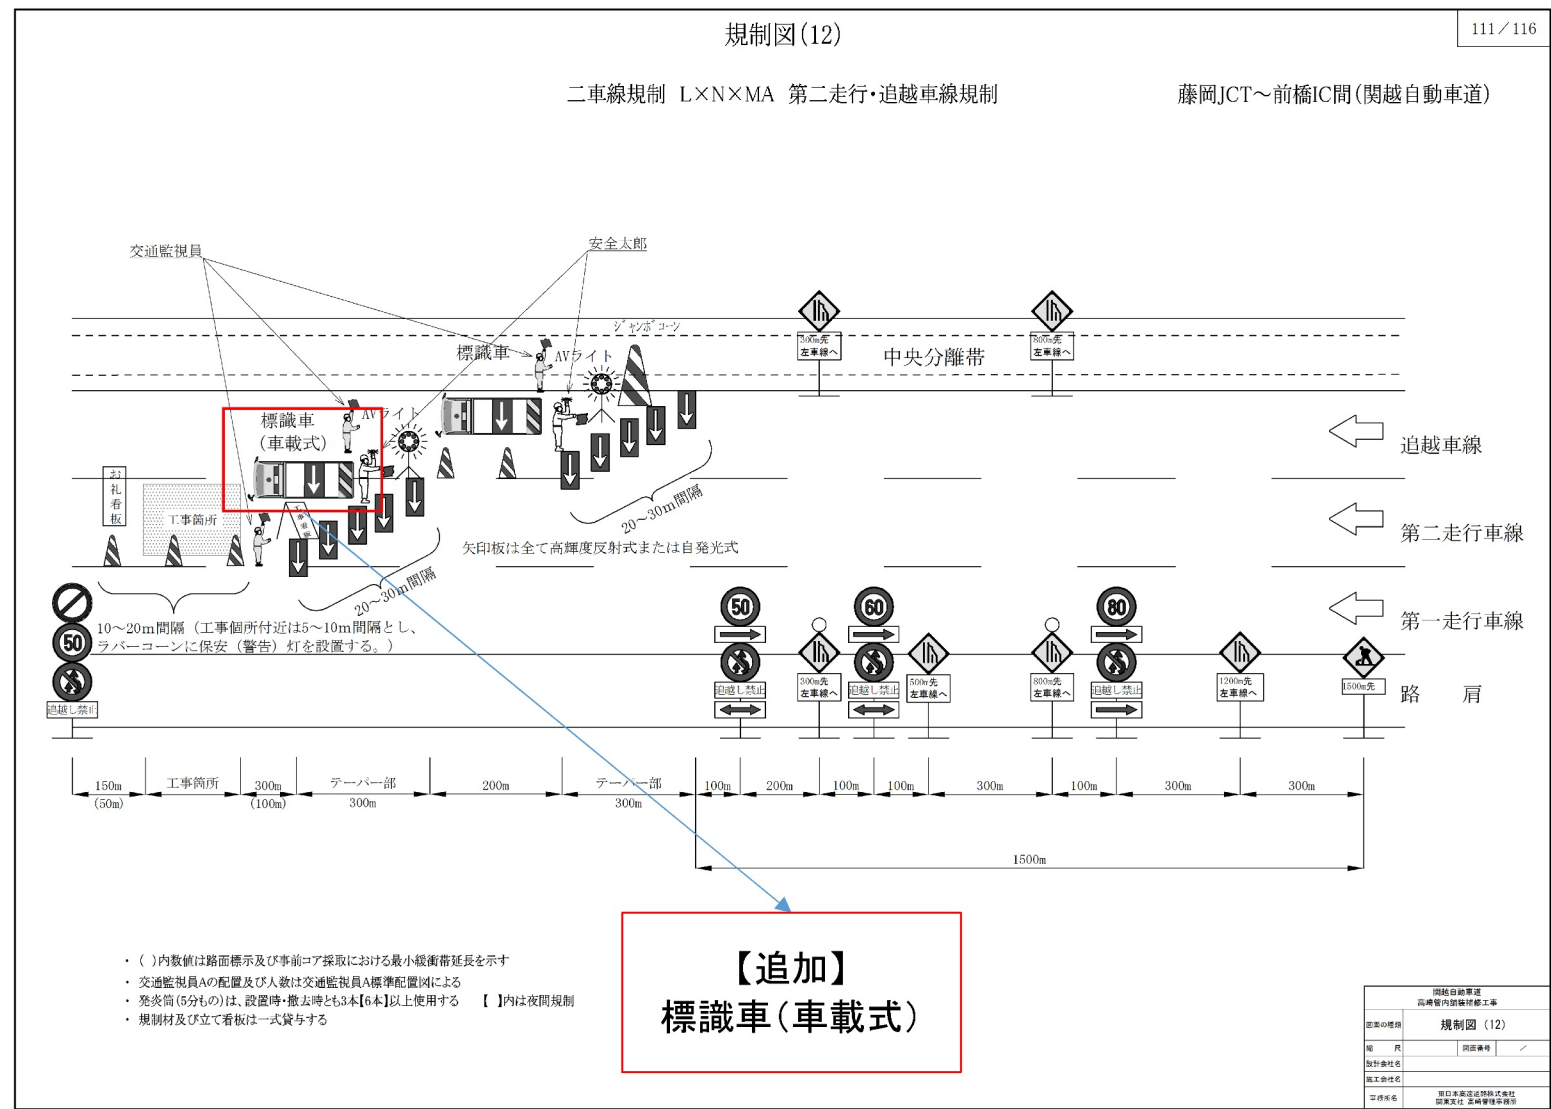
規制図(12)

111／116

二車線規制 L×N×MA 第二走行・追越車線規制

藤岡JCT～前橋IC間(関越自動車道)

交通監視員

安全太郎

ジャンボコーン

標識車

AVライト

標識車
(車載式)

AVライト

300m先
左車線へ

中央分離帯

800m先
左車線へ

追越車線

第二走行車線

第一走行車線

路 肩

お礼看板

工事箇所

20～30m間隔

20～30m間隔

矢印板は全て高輝度反射式または自発光式

10～20m間隔（工事個所付近は5～10m間隔とし、ラバーコーンに保安（警告）灯を設置する。）

50

追越し禁止

50

追越し禁止

300m先
左車線へ

60

追越し禁止

500m先
左車線へ

800m先
左車線へ

80

追越し禁止

1200m先
左車線へ

1500m先

150m
(50m)

工事箇所

300m
(100m)

テーパー部
300m

200m

テーパー部
300m

100m

200m

100m

100m

300m

100m

300m

300m

1500m

【追加】
標識車(車載式)

・( )内数値は路面標示及び事前コア採取における最小緩衝帯延長を示す
・交通監視員Aの配置及び人数は交通監視員A標準配置図による
・発炎筒(5分もの)は、設置時・撤去時とも3本【6本】以上使用する 【 】内は夜間規制
・規制材及び立て看板は一式貸与する

関越自動車道
高崎管内舗装補修工事

図面の種類 規制図 (12)

縮 尺

図面番号

設計会社名

施工会社名

事務所名 東日本高速道路株式会社
関東支社 高崎管理事務所